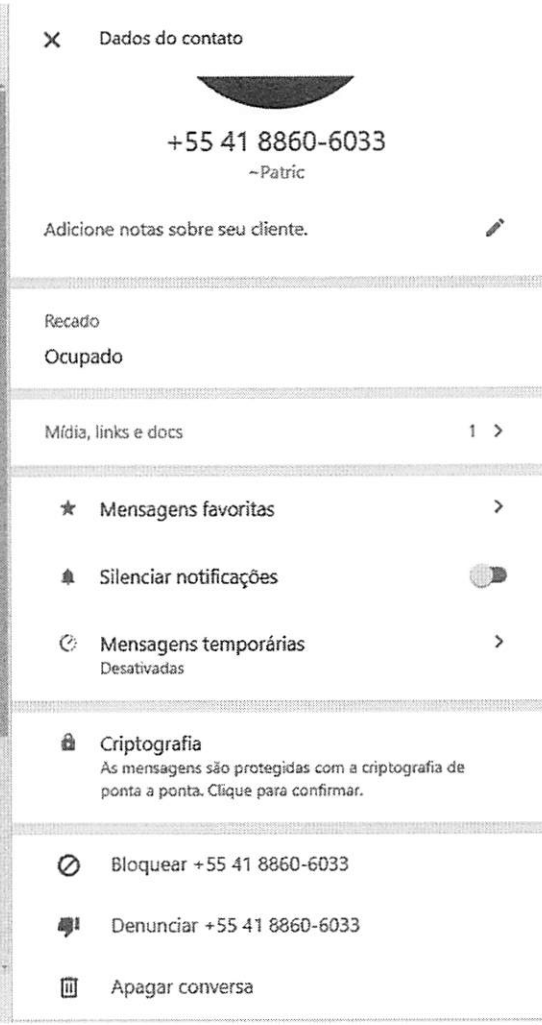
× Dados do contato

+55 41 8860-6033
~Patric

Adicione notas sobre seu cliente.

Recado
Ocupado

Mídia, links e docs 1 >

Mensagens favoritas >

Silenciar notificações

Mensagens temporárias >
Desativadas

Criptografia
As mensagens são protegidas com a criptografia de ponta a ponta. Clique para confirmar.

Bloquear +55 41 8860-6033

Denunciar +55 41 8860-6033

Apagar conversa